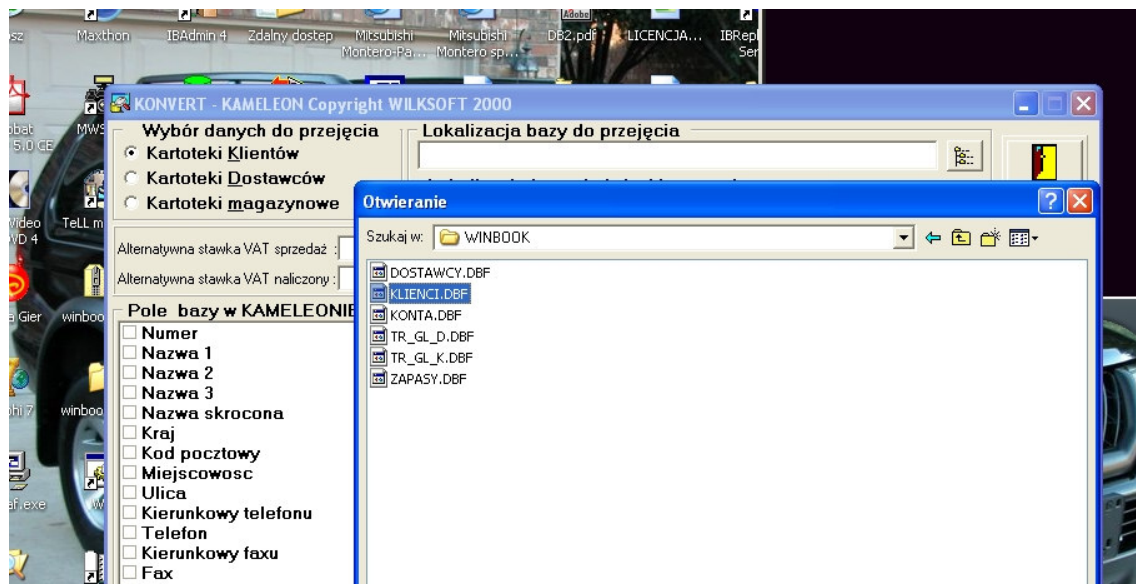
osz Maxthon IBAdmin 4 Zdalny dostep Mitsubishi Montero-Pa... Mitsubishi Montero sp... DB2.pdf LICENCJA... IBRepl Ser

obat 5.0 CE MWS

Video VD 4 TeLL m

a Gier winboo

hi 7 winboo

af.exe

KONVERT - KAMELEON Copyright WILKSOFT 2000

Wybór danych do przejęcia
Kartoteki Klientów
Kartoteki Dostawców
Kartoteki magazynowe

Lokalizacja bazy do przejęcia

Alternatywna stawka VAT sprzedaż :
Alternatywna stawka VAT naliczony :

Pole bazy w KAMELEONIE
Numer
Nazwa 1
Nazwa 2
Nazwa 3
Nazwa skrocona
Kraj
Kod pocztowy
Miejscowosc
Ulica
Kierunkowy telefonu
Telefon
Kierunkowy faxu
Fax

Otwieranie

Szukaj w: WINBOOK

DOSTAWCY.DBF
KLIENCI.DBF
KONTA.DBF
TR_GL_D.DBF
TR_GL_K.DBF
ZAPASY.DBF